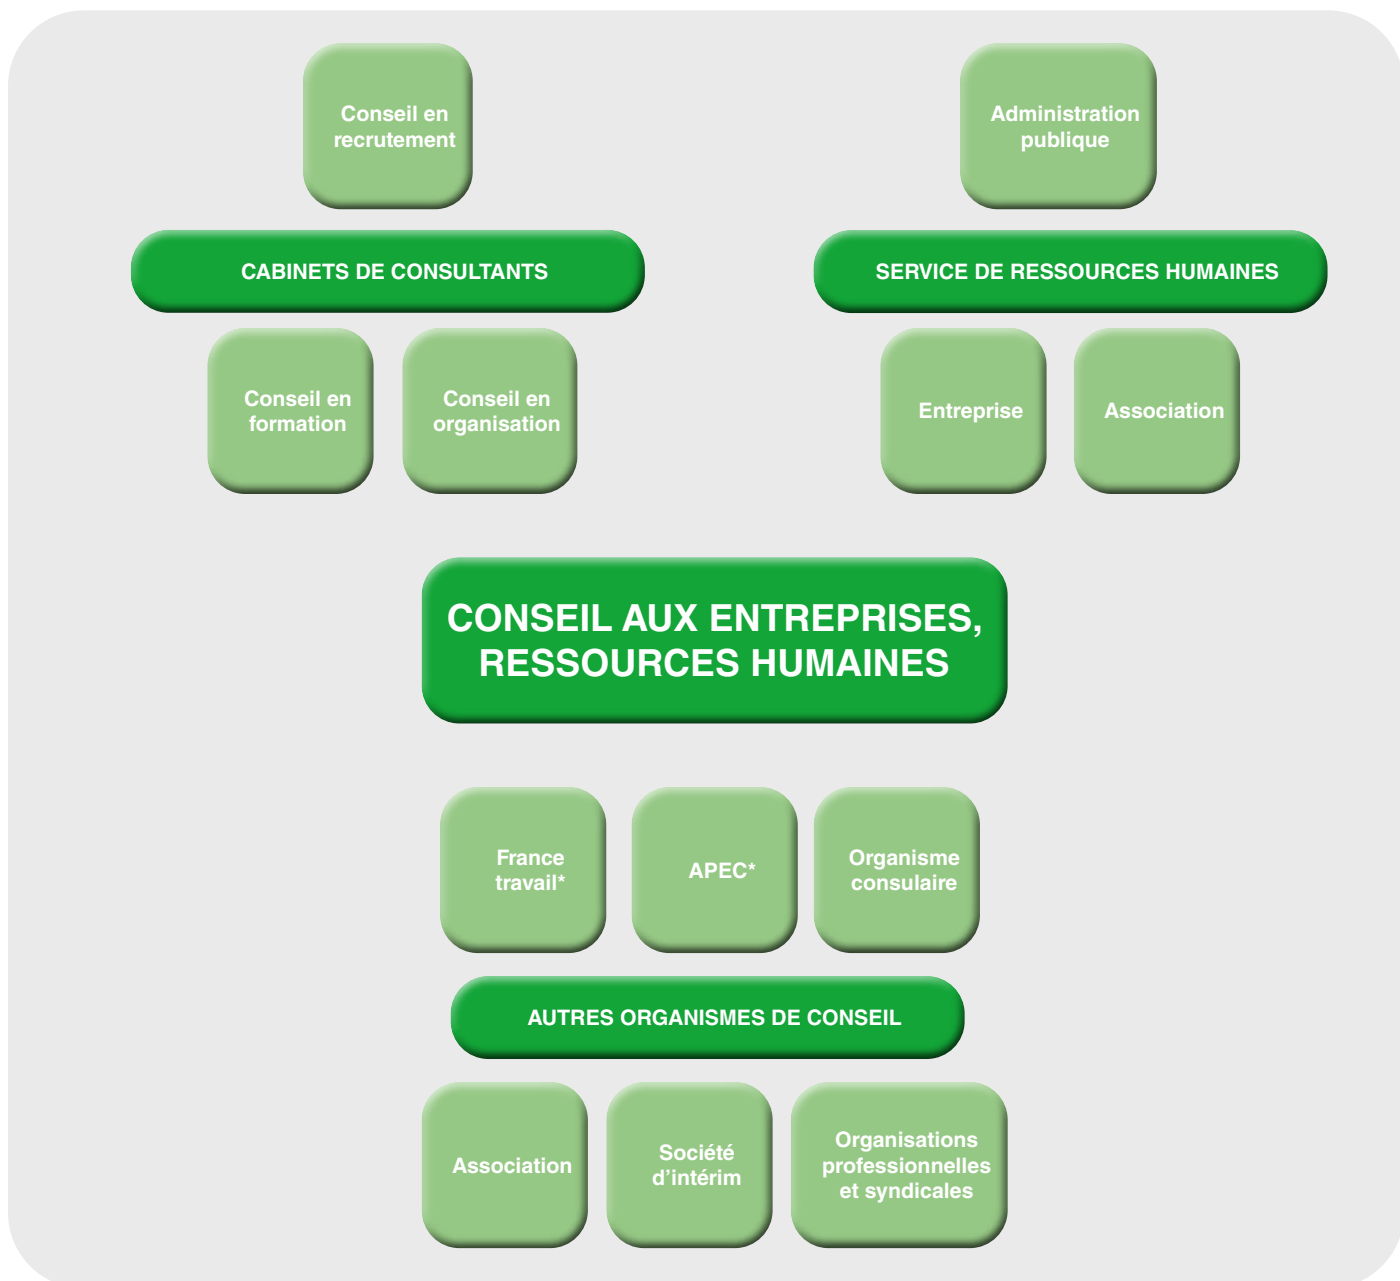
Conseil en recrutement

CABINETS DE CONSULTANTS

Conseil en formation

Conseil en organisation

Administration publique

SERVICE DE RESSOURCES HUMAINES

Entreprise

Association

CONSEIL AUX ENTREPRISES, RESSOURCES HUMAINES

France travail*

APEC*

Organisme consulaire

AUTRES ORGANISMES DE CONSEIL

Association

Société d’intérim

Organisations professionnelles et syndicales